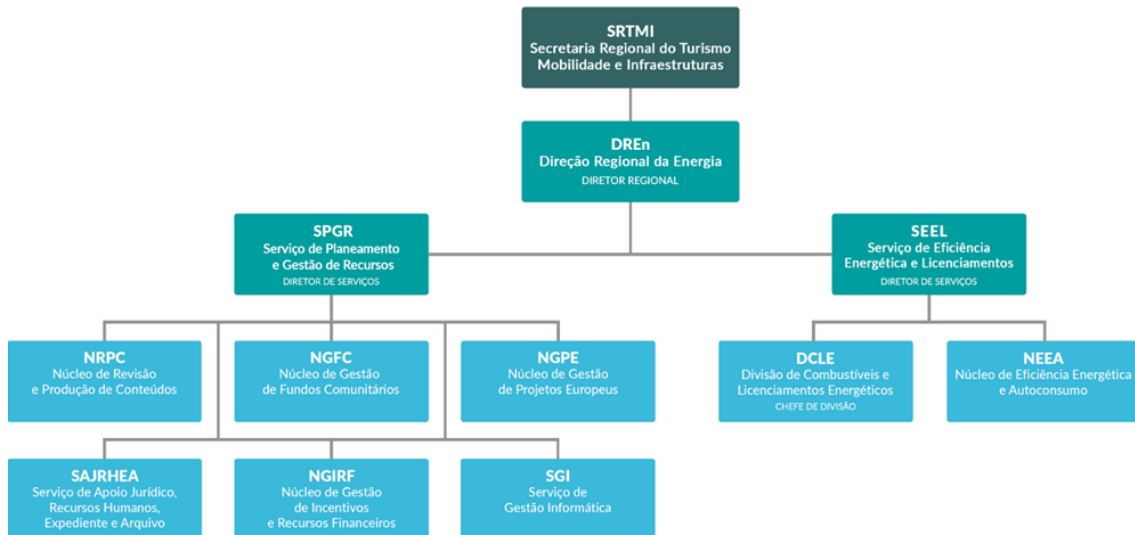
SRTMI
Secretaria Regional do Turismo Mobilidade e Infraestruturas

DREn
Direção Regional da Energia
DIRETOR REGIONAL

SPGR
Serviço de Planeamento e Gestão de Recursos
DIRETOR DE SERVIÇOS

SEEL
Serviço de Eficiência Energética e Licenciamentos
DIRETOR DE SERVIÇOS

NRPC
Núcleo de Revisão e Produção de Conteúdos

NGFC
Núcleo de Gestão de Fundos Comunitários

NGPE
Núcleo de Gestão de Projetos Europeus

DCLE
Divisão de Combustíveis e Licenciamentos Energéticos
CHEFE DE DIVISÃO

NEEA
Núcleo de Eficiência Energética e Autoconsumo

SAJRHEA
Serviço de Apoio Jurídico, Recursos Humanos, Expediente e Arquivo

NGIRF
Núcleo de Gestão de Incentivos e Recursos Financeiros

SGI
Serviço de Gestão Informática